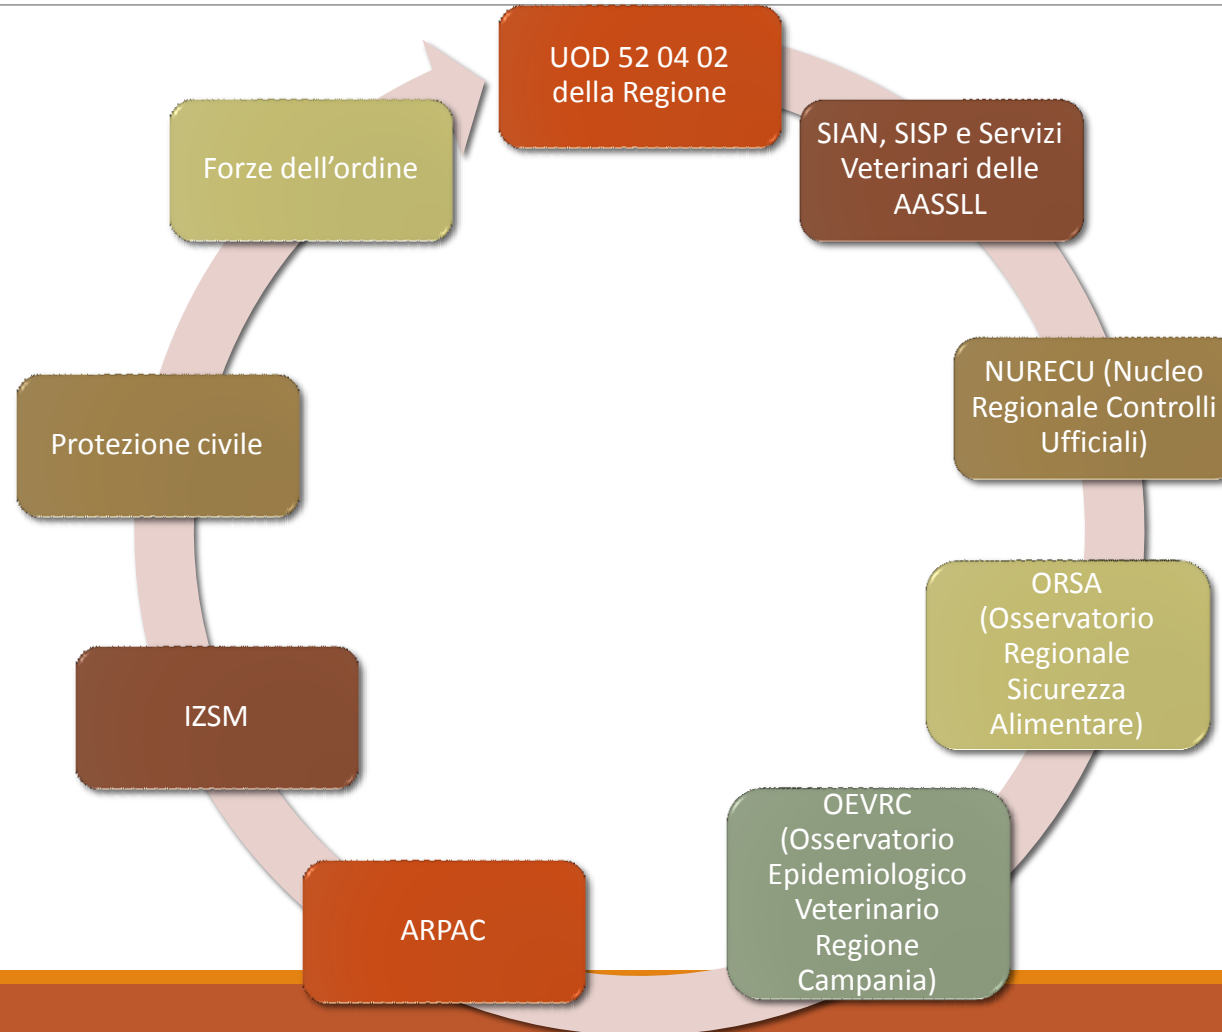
UOD 52 04 02 della Regione

SIAN, SISP e Servizi Veterinari delle AASSLL

NURECU (Nucleo Regionale Controlli Ufficiali)

ORSA (Osservatorio Regionale Sicurezza Alimentare)

OEVRC (Osservatorio Epidemiologico Veterinario Regione Campania)

ARPAC

IZSM

Protezione civile

Forze dell'ordine